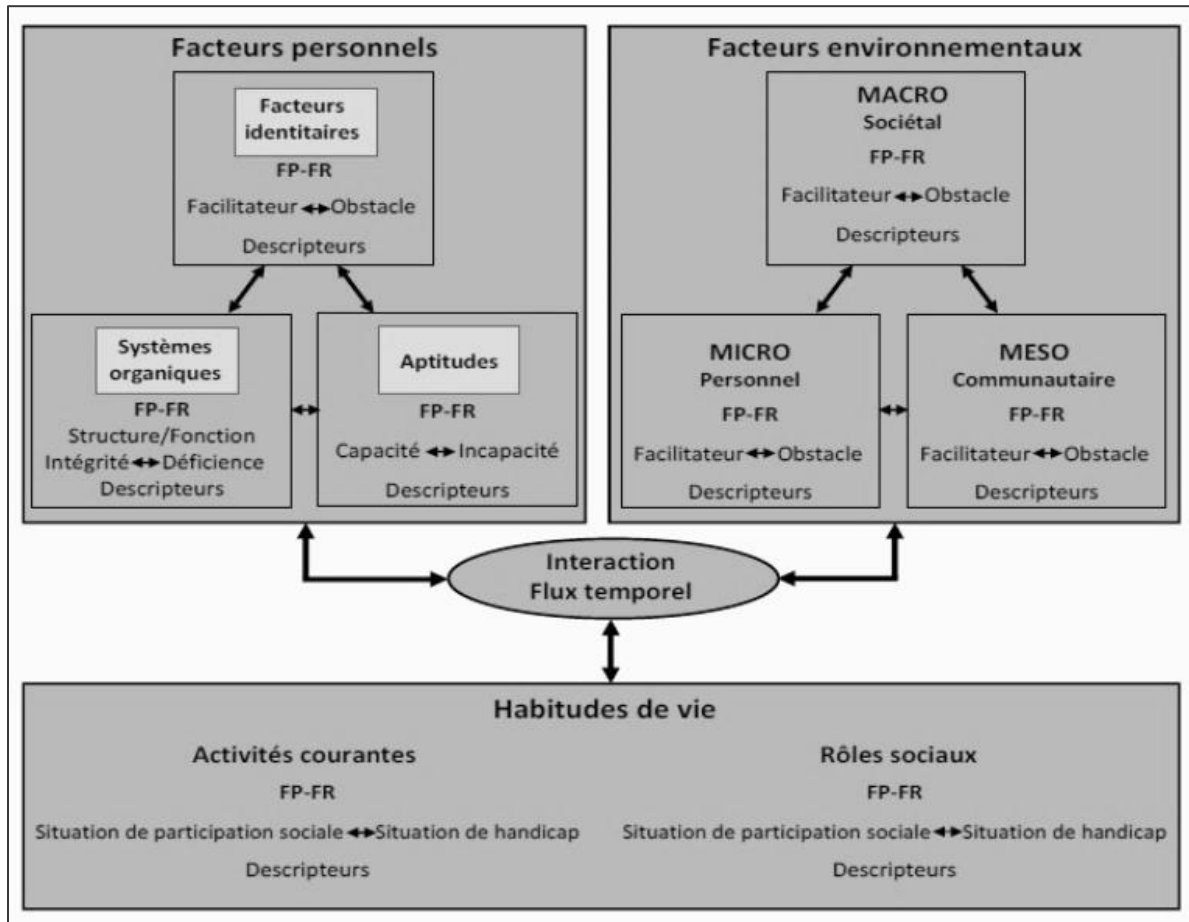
Facteurs personnels

Facteurs identitaires
FP-FR
Facilitateur ↔ Obstacle
Descripteurs

Systèmes organiques
FP-FR
Structure/Fonction
Intégrité ↔ Déficience
Descripteurs

Aptitudes
FP-FR
Capacité ↔ Incapacité
Descripteurs

Facteurs environnementaux

MACRO
Sociétal
FP-FR
Facilitateur ↔ Obstacle
Descripteurs

MICRO
Personnel
FP-FR
Facilitateur ↔ Obstacle
Descripteurs

MESO
Communautaire
FP-FR
Facilitateur ↔ Obstacle
Descripteurs

Interaction
Flux temporel

Habitudes de vie

Activités courantes
FP-FR
Situation de participation sociale ↔ Situation de handicap
Descripteurs

Rôles sociaux
FP-FR
Situation de participation sociale ↔ Situation de handicap
Descripteurs